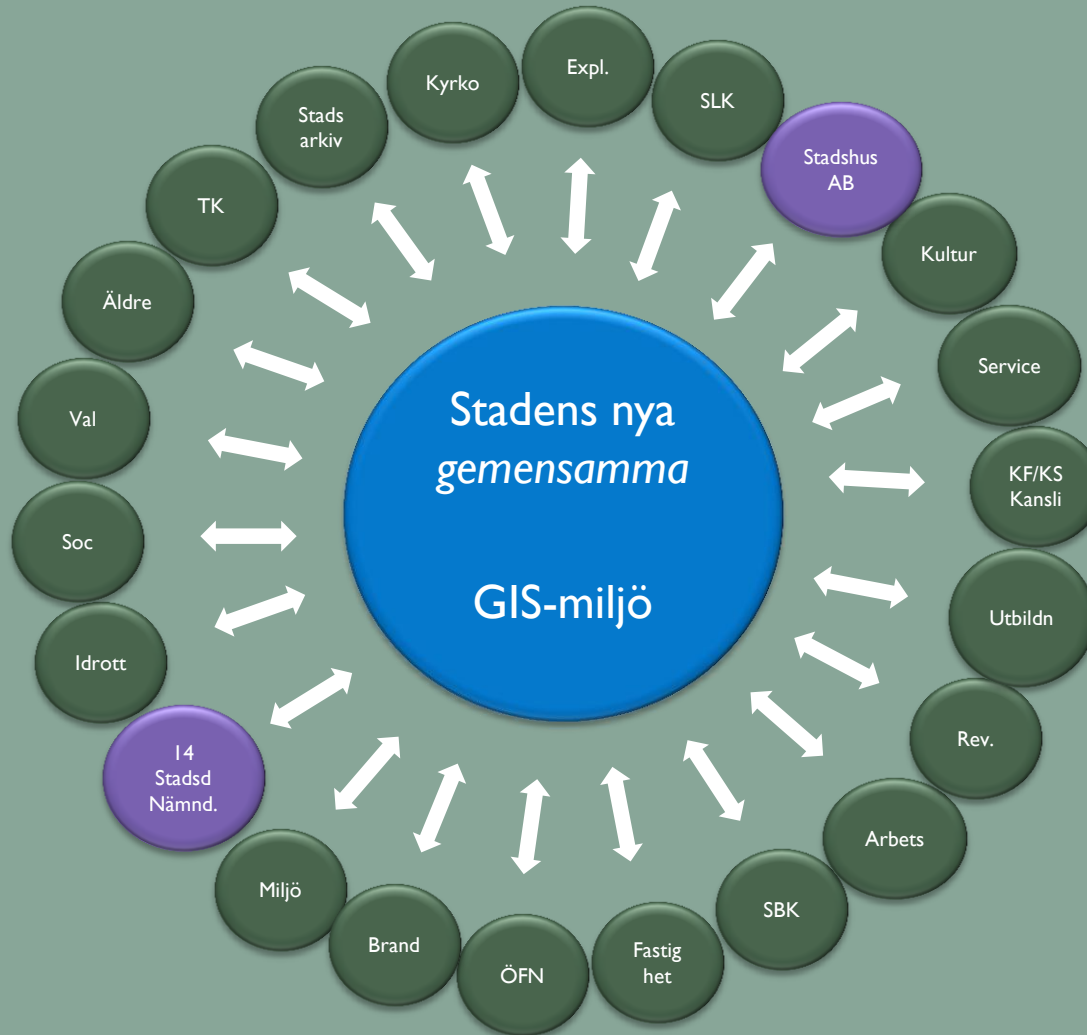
Stadens nya
*gemensamma*

GIS-miljö

Expl.

SLK

Stadshus AB

Kultur

Service

KF/KS Kansli

Utbildn

Rev.

Arbets

SBK

Fastig het

ÖFN

Brand

Miljö

14 Stadsd Nämnd.

Idrott

Soc

Val

Äldre

TK

Stads arkiv

Kyrko